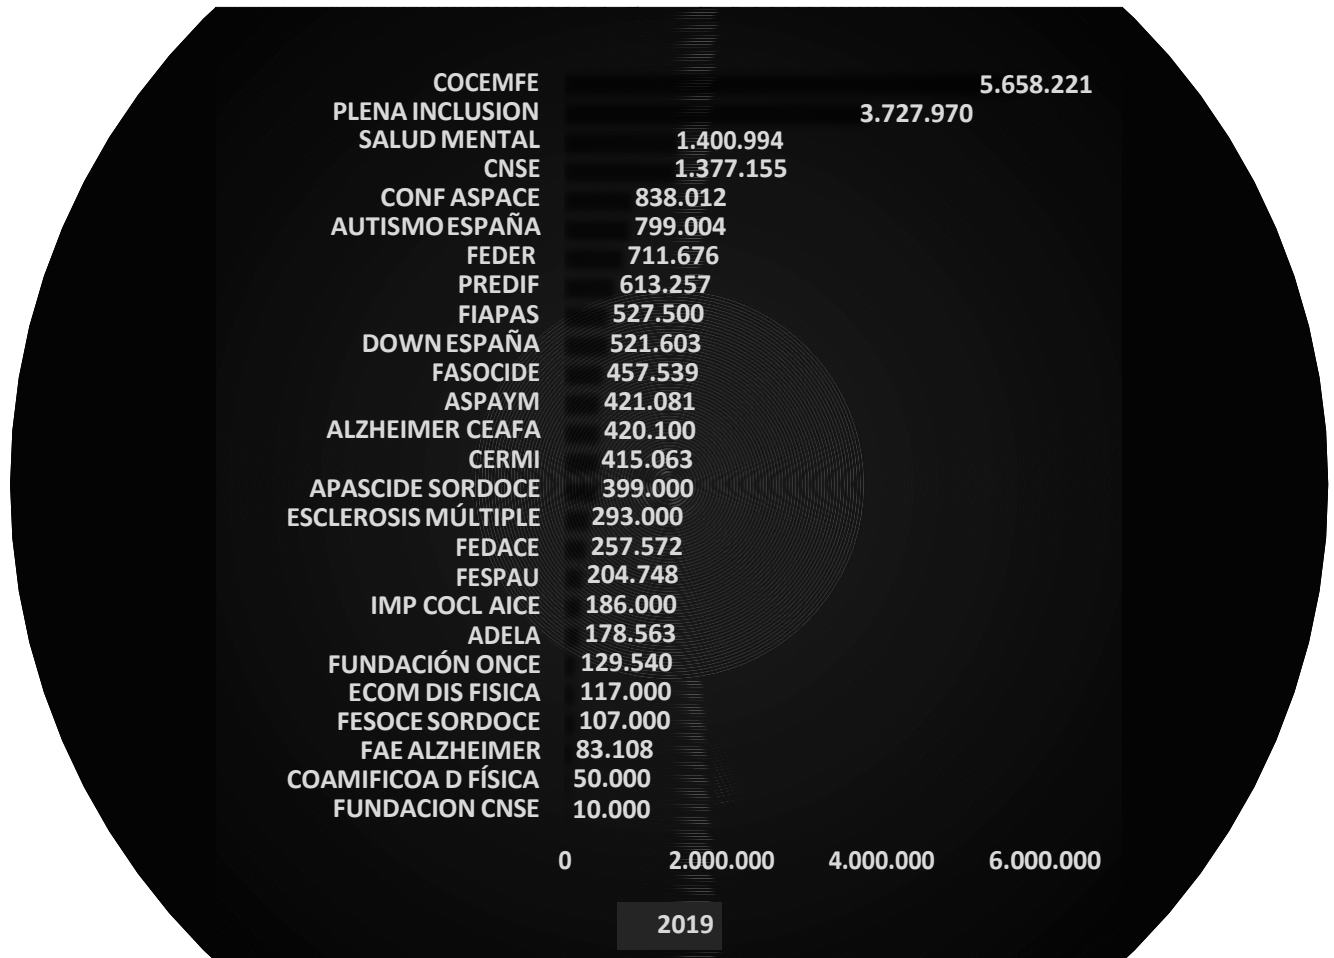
| | |
|---|---|
| COCEMFE | 5.658.221 |
| PLENA INCLUSION | 3.727.970 |
| SALUD MENTAL | 1.400.994 |
| CNSE | 1.377.155 |
| CONF ASPACE | 838.012 |
| AUTISMO ESPAÑA | 799.004 |
| FEDER | 711.676 |
| PREDIF | 613.257 |
| FIAPAS | 527.500 |
| DOWN ESPAÑA | 521.603 |
| FASOCIDE | 457.539 |
| ASPAYM | 421.081 |
| ALZHEIMER CEAFA | 420.100 |
| CERMI | 415.063 |
| APASCIDE SORDOCE | 399.000 |
| ESCLEROSIS MÚLTIPLE | 293.000 |
| FEDACE | 257.572 |
| FESPAU | 204.748 |
| IMP COCL AICE | 186.000 |
| ADELA | 178.563 |
| FUNDACIÓN ONCE | 129.540 |
| ECOM DIS FISICA | 117.000 |
| FESOCE SORDOCE | 107.000 |
| FAE ALZHEIMER | 83.108 |
| COAMIFICOA D FÍSICA | 50.000 |
| FUNDACION CNSE | 10.000 |

0 2.000.000 4.000.000 6.000.000

2019